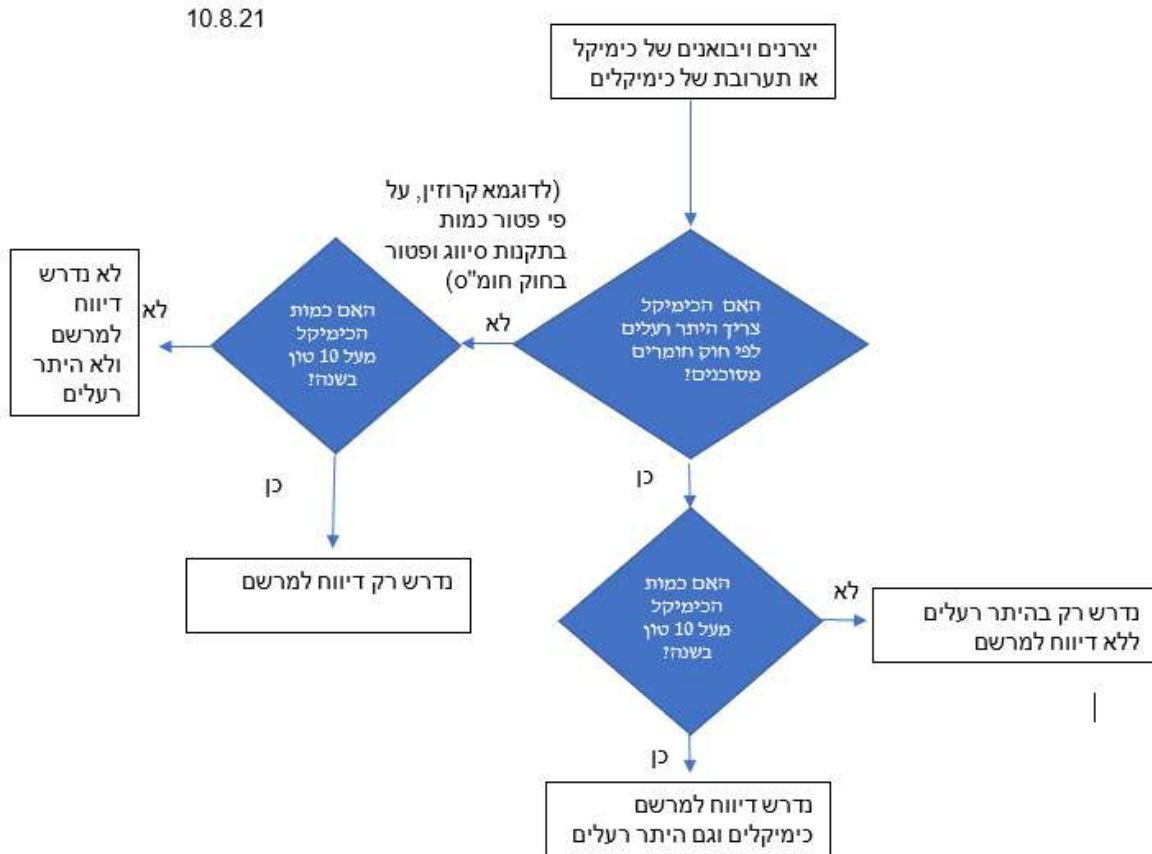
10.8.21

יצרנים ויבואנים של כימיקל או תערובת של כימיקלים

(לדוגמא קרוזין, על פי פטור כמות בתקנות סיווג ופטור בחוק חומ"ס)

האם הכימיקל צריך היתר רעלים לפי חוק חומרים מסוכנים?

לא

האם כמות הכימיקל מעל 10 טון בשנה?

לא

לא נדרש דיווח למרשם ולא היתר רעלים

כן

נדרש רק דיווח למרשם

כן

האם כמות הכימיקל מעל 10 טון בשנה?

לא

נדרש רק בהיתר רעלים ללא דיווח למרשם

כן

נדרש דיווח למרשם כימיקלים וגם היתר רעלים